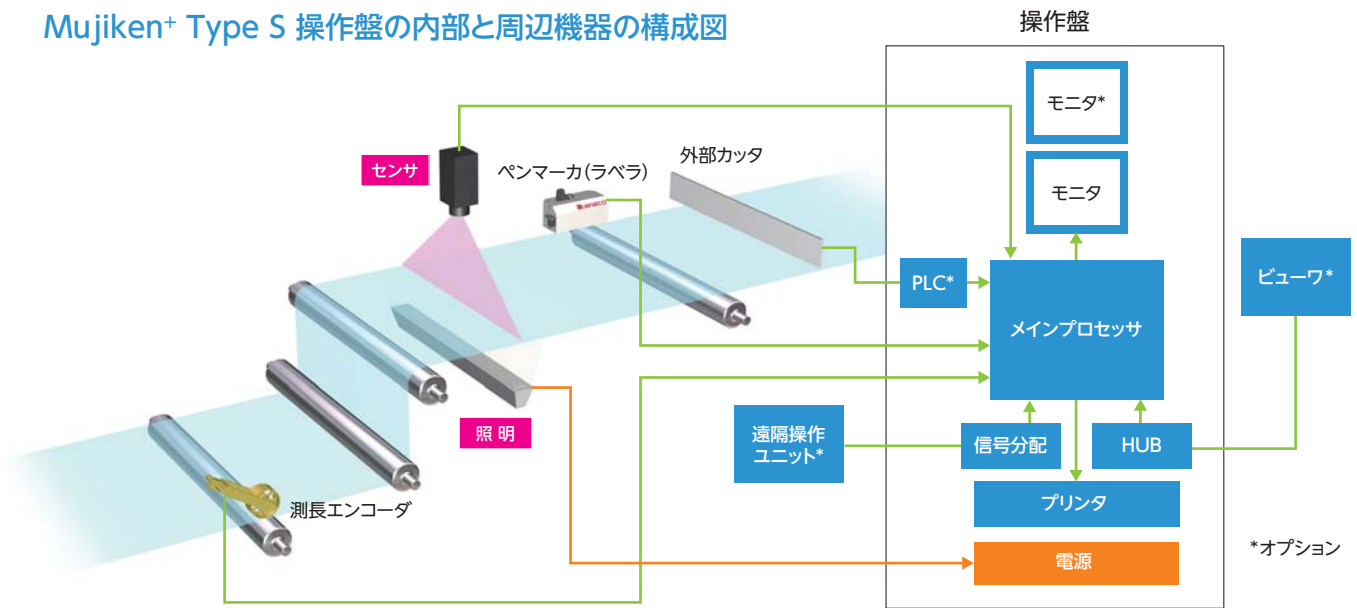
Mujiken+ Type S 操作盤の内部と周辺機器の構成図

操作盤

モニタ*

モニタ

センサ

ペンマーカ(ラベラ)

外部カッタ

PLC*

メインプロセッサ

ビューワ*

照 明

遠隔操作ユニット*

信号分配

HUB

プリンタ

測長エンコーダ

電源

*オプション